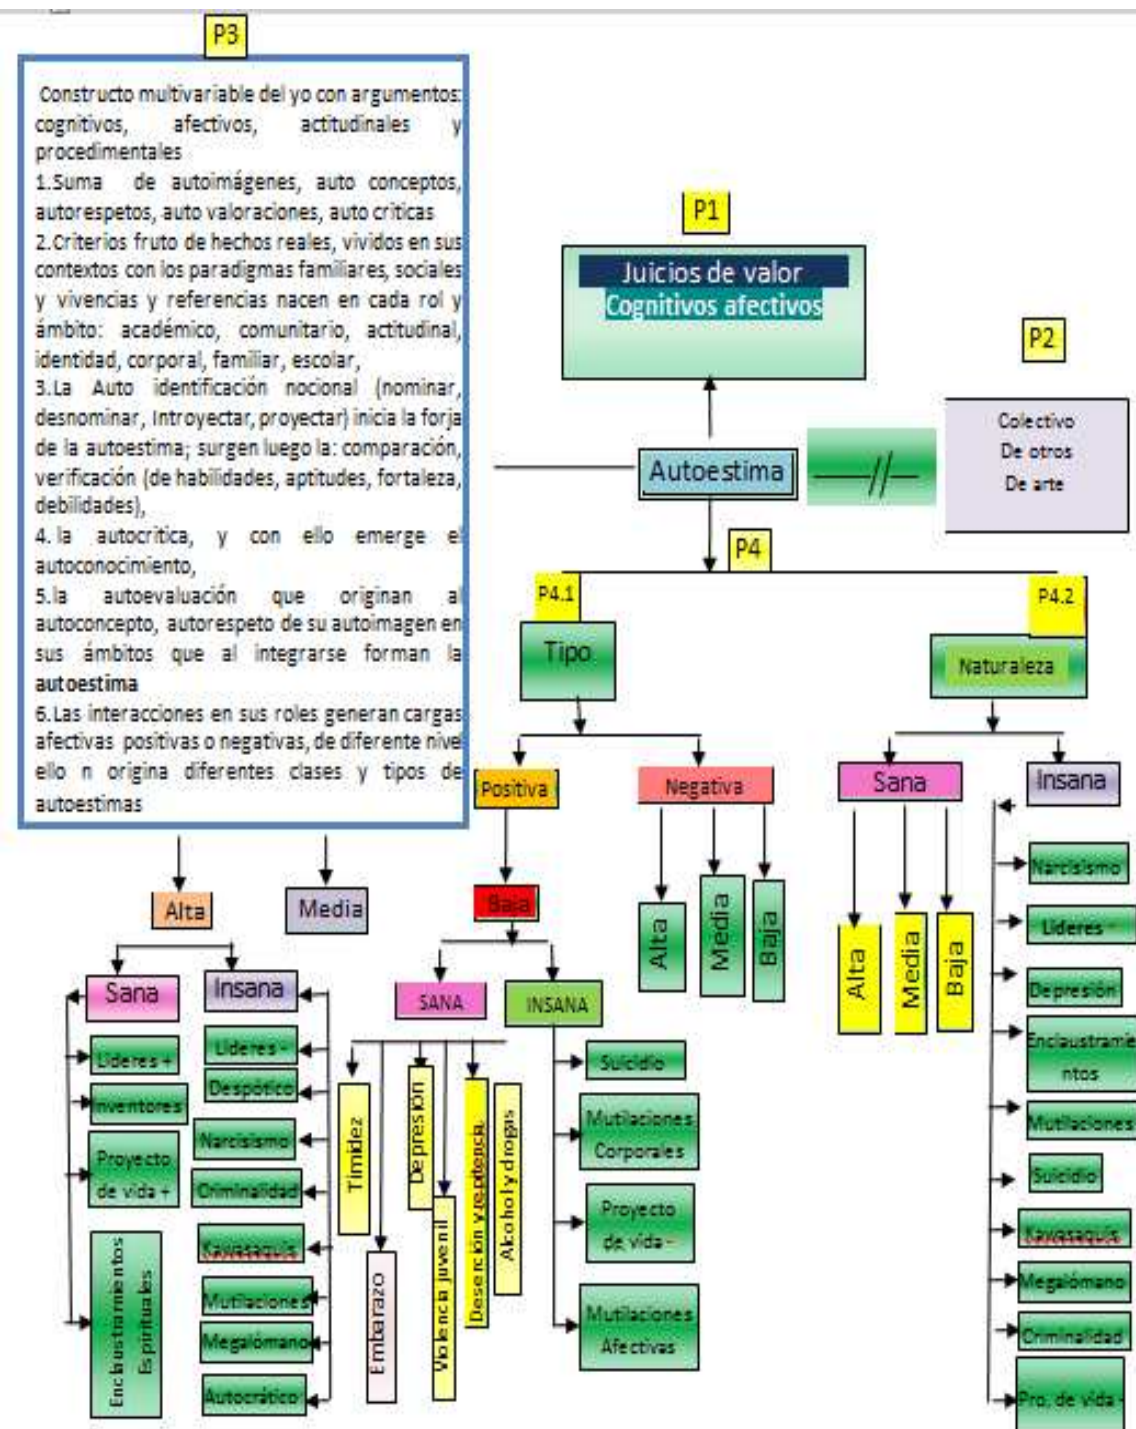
P3

Constructo multivariable del yo con argumentos: cognitivos, afectivos, actitudinales y procedimentales
1.Suma de autoimágenes, auto conceptos, autorespetos, auto valoraciones, auto criticas
2.Criterios fruto de hechos reales, vividos en sus contextos con los paradigmas familiares, sociales y vivencias y referencias nacen en cada rol y ámbito: académico, comunitario, actitudinal, identidad, corporal, familiar, escolar,
3.La Auto identificación nocional (nominar, desnominar, Introyectar, proyectar) inicia la forja de la autoestima; surgen luego la: comparación, verificación (de habilidades, aptitudes, fortaleza, debilidades),
4. la autocritica, y con ello emerge el autoconocimiento,
5.la autoevaluación que originan al autoconcepto, autorespeto de su autoimagen en sus ámbitos que al integrarse forman la **autoestima**
6.Las interacciones en sus roles generan cargas afectivas positivas o negativas, de diferente nivel ello n origina diferentes clases y tipos de autoestimas

P1
Juicios de valor
Cognitivos afectivos

P2
Colectivo
De otros
De arte

Autoestima

P4
P4.1
Tipo
P4.2
Naturaleza

Positiva
Negativa
Sana
Insana

Alta
Media
Baja

Alta
Media
Baja

Alta
Media
Baja

Sana
Insana
Lideres +
Inventores
Proyecto de vida +
Enclaustramientos Espirituales
Lideres -
Despótico
Narcisismo
Criminalidad
Kawasaquis
Mutilaciones
Megalómano
Autocrático

SANA
INSANA
Timidez
Embarazo
Depresión
Violencia juvenil
Deserción y repitencia
Alcohol y drogas
Suicidio
Mutilaciones Corporales
Proyecto de vida -
Mutilaciones Afectivas

Narcisismo
Lideres -
Depresión
Enclaustramientos
Mutilaciones
Suicidio
Kawasaquis
Megalómano
Criminalidad
Pro. de vida -